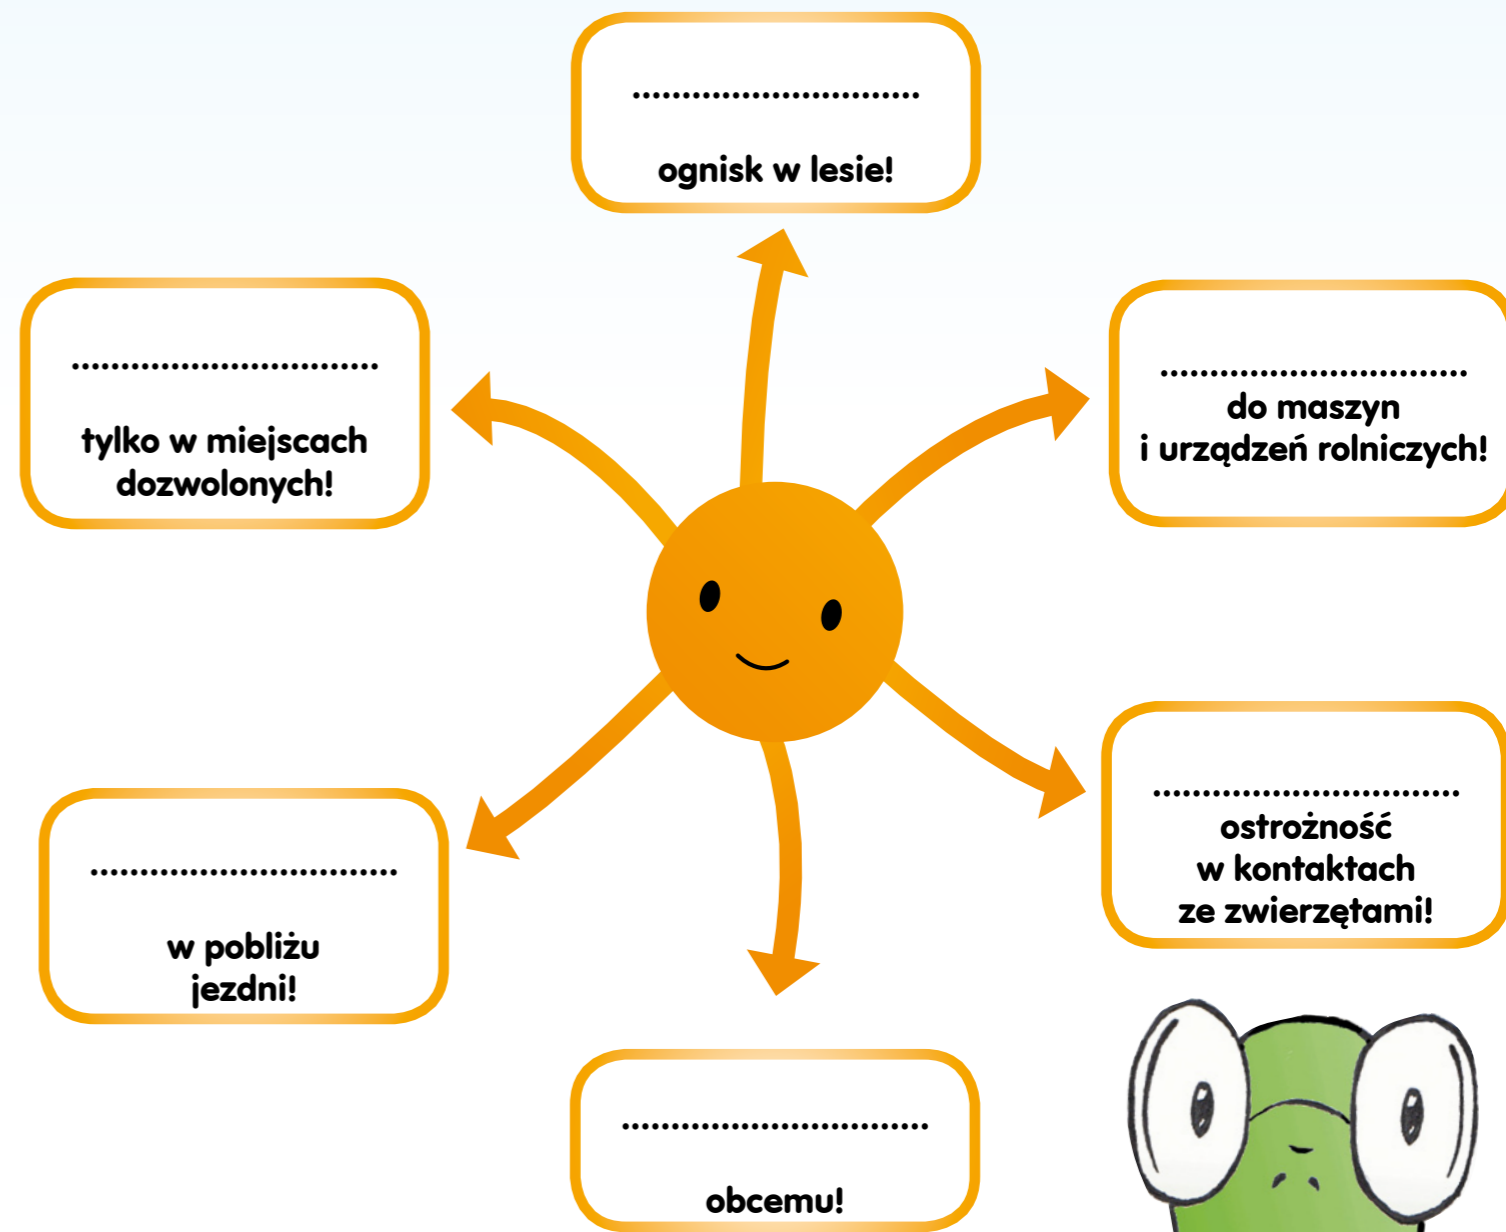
..............................

ognisk w lesie!

..............................

tylko w miejscach dozwolonych!

..............................

do maszyn i urządzeń rolniczych!

..............................

w pobliżu jezdni!

..............................

ostrożność w kontaktach ze zwierzętami!

..............................

obcemu!